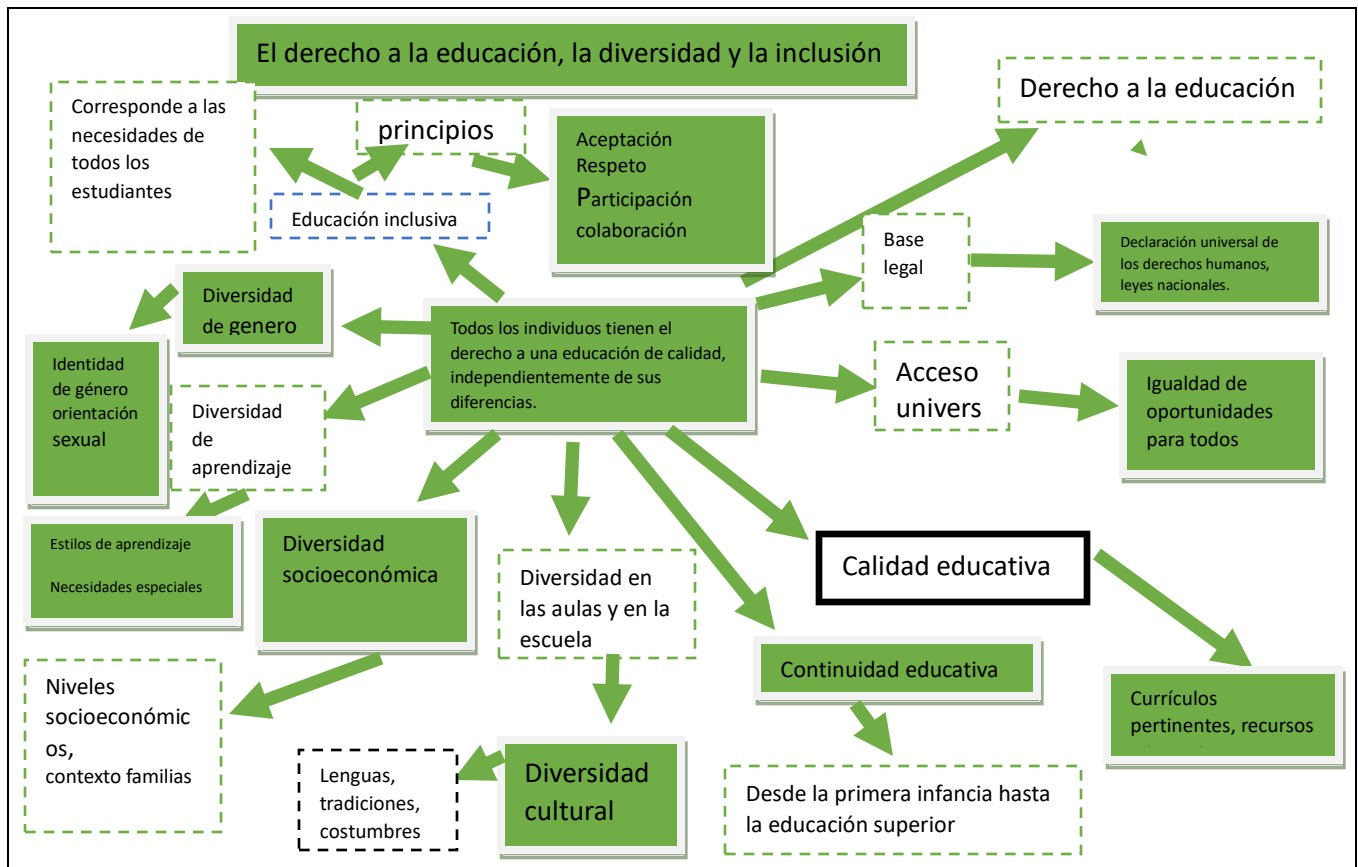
El derecho a la educación, la diversidad y la inclusión

Corresponde a las necesidades de todos los estudiantes

principios

Aceptación
Respeto
Participación
colaboración

Derecho a la educación

Educación inclusiva

Base legal

Declaración universal de los derechos humanos, leyes nacionales.

Diversidad de genero

Todos los individuos tienen el derecho a una educación de calidad, independientemente de sus diferencias.

Identidad de género orientación sexual

Diversidad de aprendizaje

Acceso univers

Igualdad de oportunidades para todos

Estilos de aprendizaje

Necesidades especiales

Diversidad socioeconómica

Diversidad en las aulas y en la escuela

Calidad educativa

Continuidad educativa

Niveles socioeconómicos, contexto familias

Lenguas, tradiciones, costumbres

Diversidad cultural

Desde la primera infancia hasta la educación superior

Currículos pertinentes, recursos